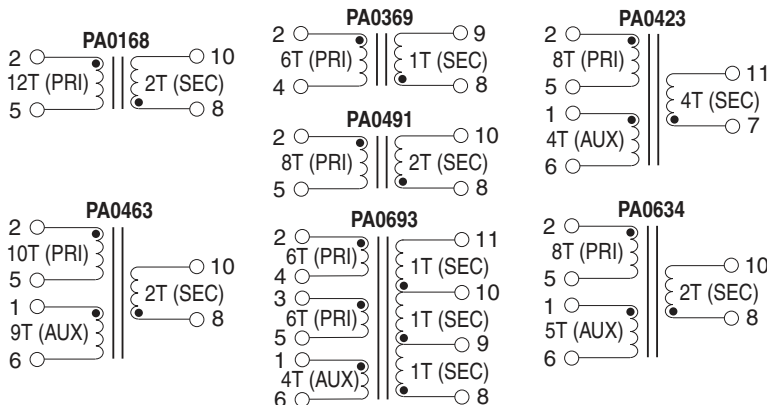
PA0168
2
12T (PRI)
5
10
2T (SEC)
8

PA0369
2
6T (PRI)
4
9
1T (SEC)
8

PA0491
2
8T (PRI)
5
10
2T (SEC)
8

PA0423
2
8T (PRI)
5
1
4T (AUX)
6
11
4T (SEC)
7

PA0463
2
10T (PRI)
5
1
9T (AUX)
6
10
2T (SEC)
8

PA0693
2
6T (PRI)
4
3
6T (PRI)
5
1
4T (AUX)
6
11
1T (SEC)
10
1T (SEC)
9
1T (SEC)
8

PA0634
2
8T (PRI)
5
1
5T (AUX)
6
10
2T (SEC)
8